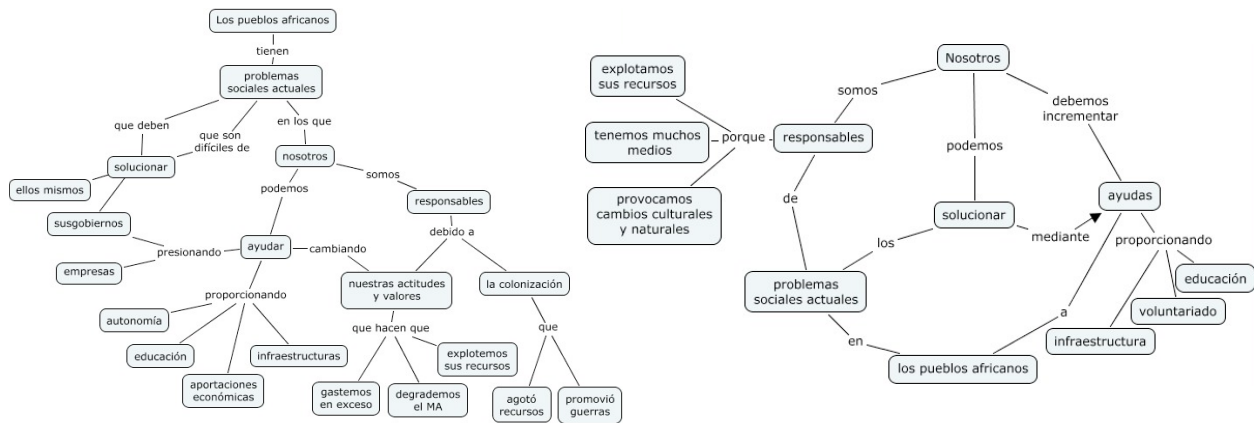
Los pueblos africanos

tienen

problemas sociales actuales

que deben

que son difíciles de

en los que

solucionar

ellos mismos

susgobiernos

nosotros

podemos

somos

responsables

debido a

ayudar

presionando

empresas

cambiando

nuestras actitudes y valores

la colonización

proporcionando

autonomía

educación

infraestructuras

aportaciones económicas

que hacen que

explotemos sus recursos

gastemos en exceso

degrademos el MA

que

agotó recursos

promovió guerras

explotamos sus recursos

tenemos muchos medios

porque

provocamos cambios culturales y naturales

responsables

somos

Nosotros

debemos incrementar

podemos

de

solucionar

ayudas

los

mediante

proporcionando

educación

problemas sociales actuales

voluntariado

a

infraestructura

en

los pueblos africanos